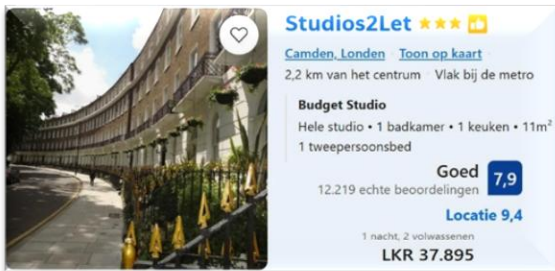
Studios2Let

Camden, Londen · Toon op kaart

2,2 km van het centrum · Vlak bij de metro

Budget Studio

Hele studio • 1 badkamer • 1 keuken • 11m²

1 tweepersoonsbed

Goed

12.219 echte beoordelingen

7,9

Locatie 9,4

1 nacht, 2 volwassenen

LKR 37.895